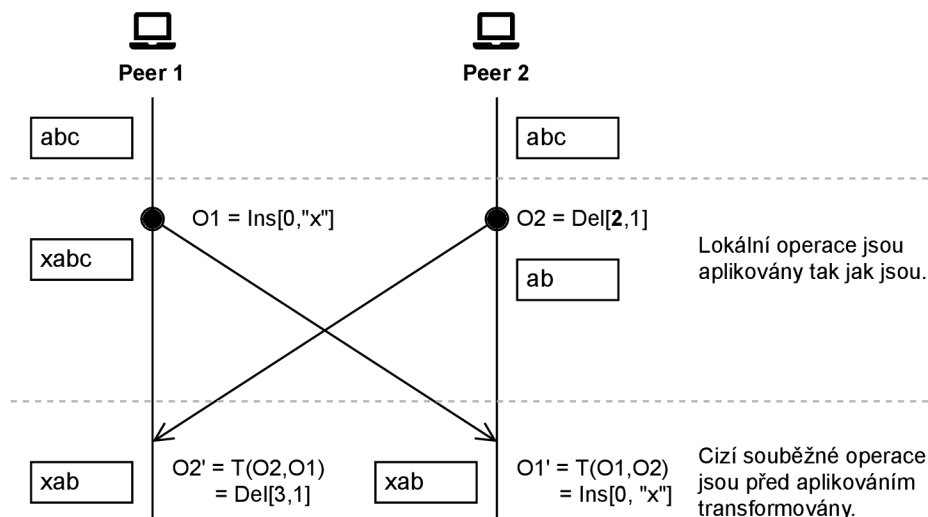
Peer 1

Peer 2

abc

abc

O1 = Ins[0,"x"]

O2 = Del[**2**,1]

xabc

ab

Lokální operace jsou aplikovány tak jak jsou.

xab

O2' = T(O2,O1)
= Del[3,1]

xab

O1' = T(O1,O2)
= Ins[0, "x"]

Cizí souběžné operace jsou před aplikováním transformovány.